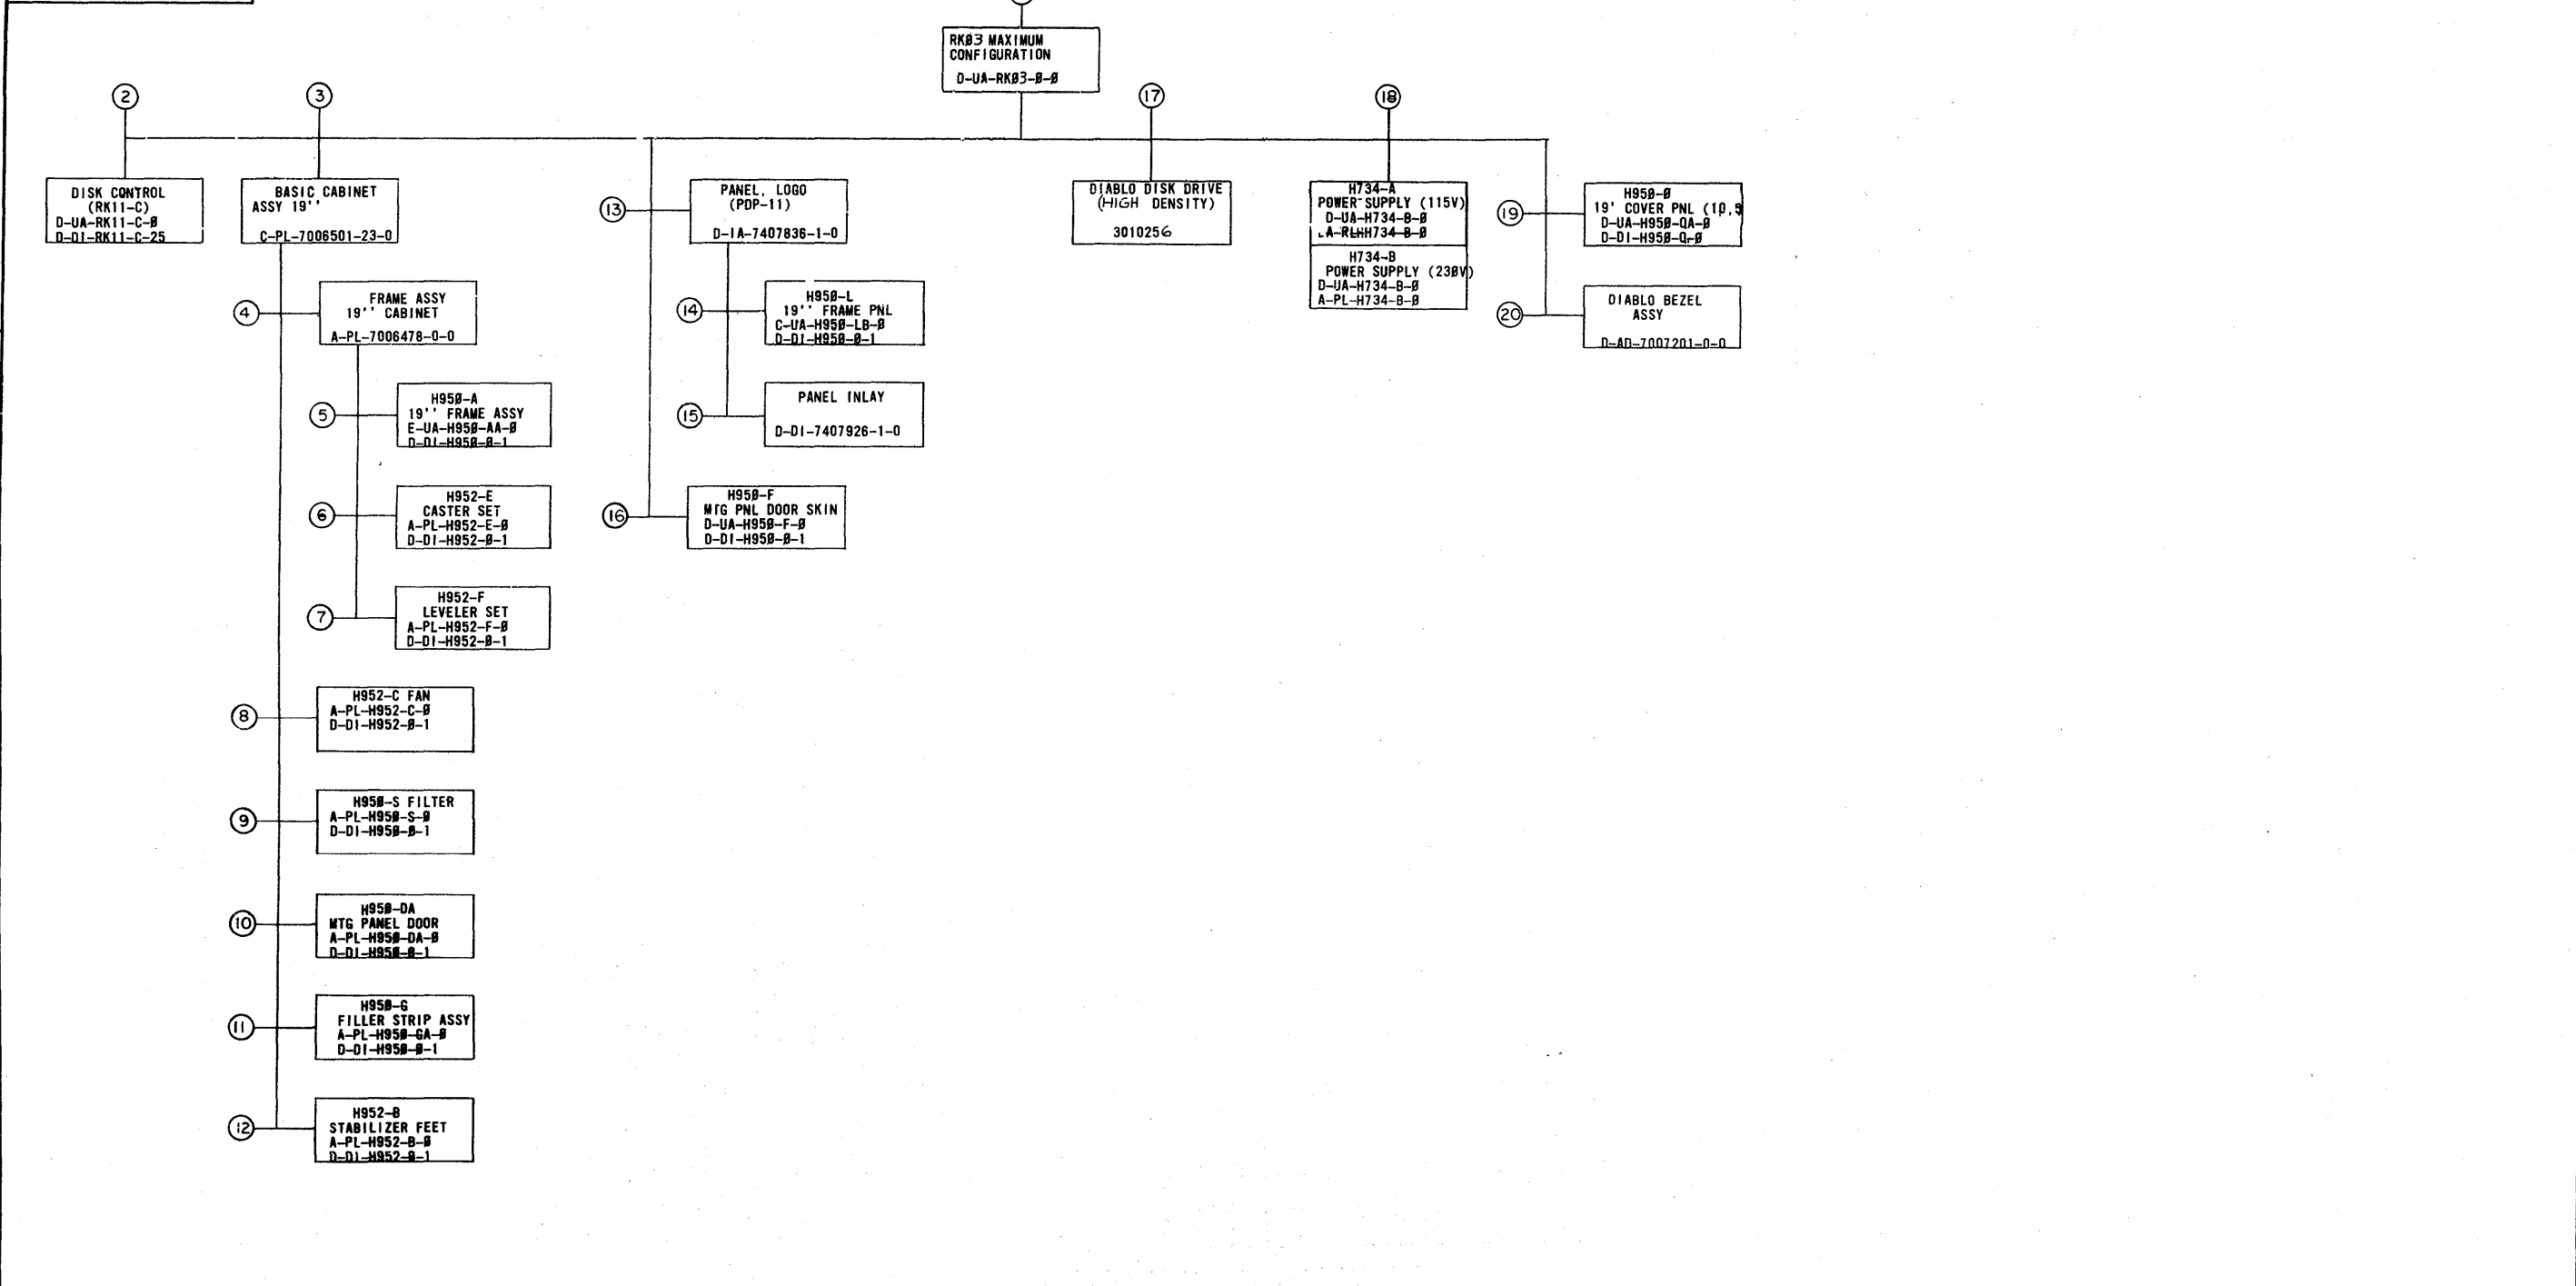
RKØ3 MAXIMUM CONFIGURATION
D-UA-RKØ3-Ø-Ø

2
DISK CONTROL (RK11-C)
D-UA-RK11-C-Ø
D-DI-RK11-C-25

3
BASIC CABINET ASSY 19''
C-PL-7006501-23-0

4
FRAME ASSY 19'' CABINET
A-PL-7006478-0-0

5
H95Ø-A
19'' FRAME ASSY
E-UA-H95Ø-AA-Ø
D-DI-H95Ø-Ø-1

6
H952-E
CASTER SET
A-PL-H952-E-Ø
D-DI-H952-Ø-1

7
H952-F
LEVELER SET
A-PL-H952-F-Ø
D-DI-H952-Ø-1

8
H952-C FAN
A-PL-H952-C-Ø
D-DI-H952-Ø-1

9
H95Ø-S FILTER
A-PL-H95Ø-S-Ø
D-DI-H95Ø-Ø-1

10
H95Ø-DA
MTG PANEL DOOR
A-PL-H95Ø-DA-Ø
D-DI-H95Ø-Ø-1

11
H95Ø-G
FILLER STRIP ASSY
A-PL-H95Ø-GA-Ø
D-DI-H95Ø-Ø-1

12
H952-B
STABILIZER FEET
A-PL-H952-B-Ø
D-DI-H952-Ø-1

13
PANEL, LOGO (PDP-11)
D-IA-7407836-1-0

14
H95Ø-L
19'' FRAME PNL
C-UA-H95Ø-LB-Ø
D-DI-H95Ø-Ø-1

15
PANEL INLAY
D-DI-7407926-1-0

16
H95Ø-F
MTG PNL DOOR SKIN
D-UA-H95Ø-F-Ø
D-DI-H95Ø-Ø-1

17
DIABLO DISK DRIVE (HIGH DENSITY)
3010256

18
H734-A
POWER SUPPLY (115V)
D-UA-H734-Ø-Ø
A-RLH734-B-Ø
H734-B
POWER SUPPLY (23ØV)
D-UA-H734-B-Ø
A-PL-H734-B-Ø

19
H95Ø-Ø
19' COVER PNL (1Ø,5
D-UA-H95Ø-QA-Ø
D-DI-H95Ø-Q-Ø

20
DIABLO BEZEL ASSY
D-AD-7007201-0-0